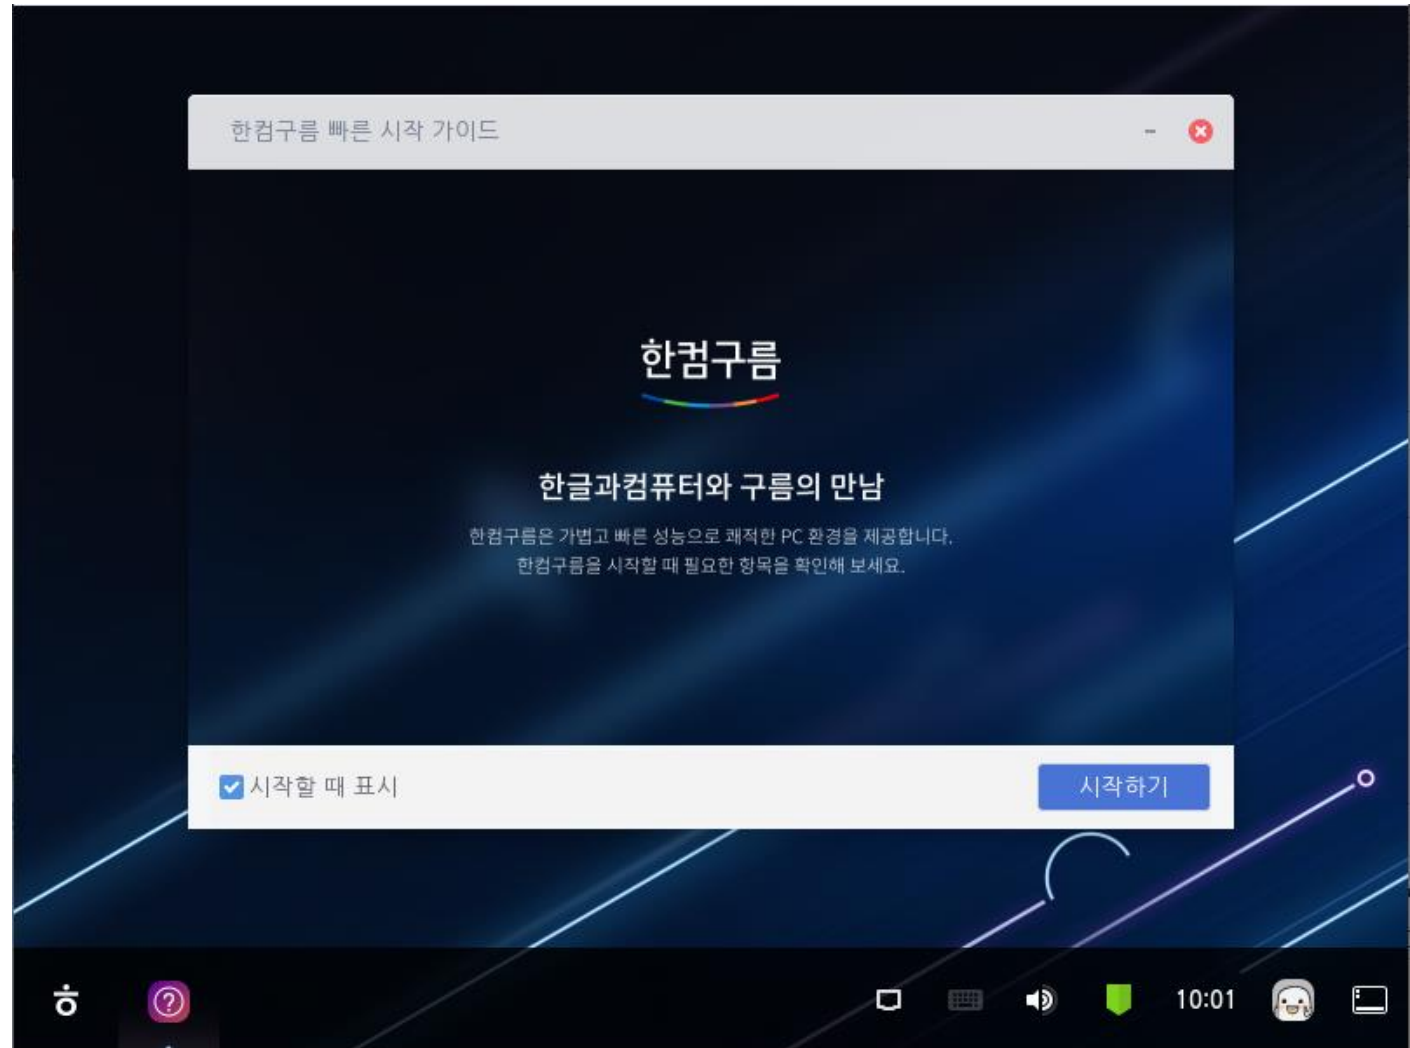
한컴구름 빠른 시작 가이드

한컴구름

한글과컴퓨터와 구름의 만남

한컴구름은 가볍고 빠른 성능으로 쾌적한 PC 환경을 제공합니다.
한컴구름을 시작할 때 필요한 항목을 확인해 보세요.

시작할 때 표시

시작하기

ㅎ

?

10:01